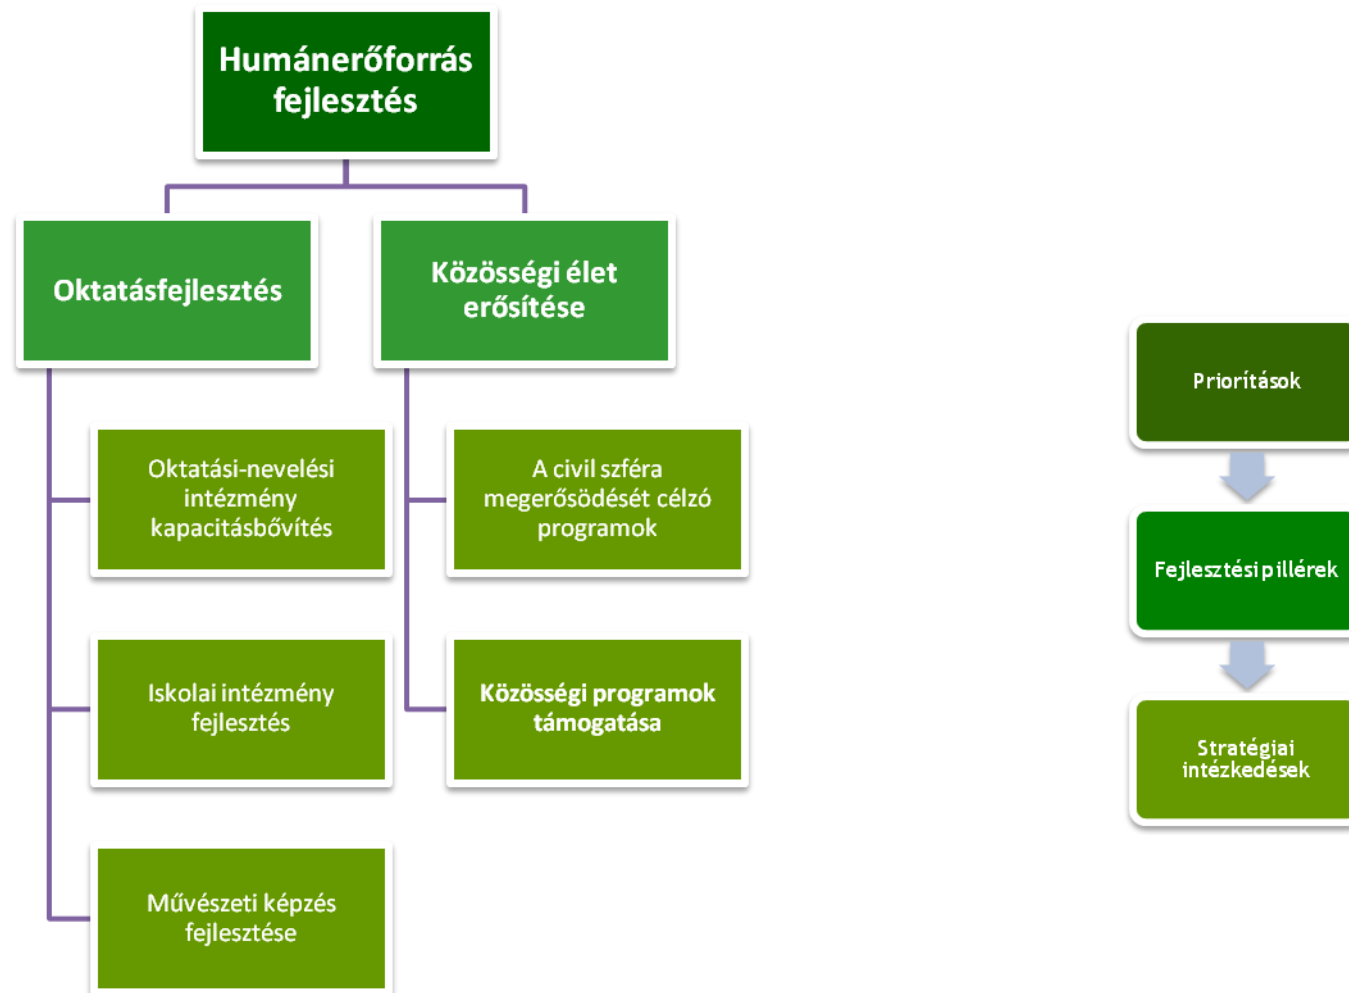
Humánerőforrás fejlesztés

Oktatásfejlesztés

Közösségi élet erősítése

Oktatási-nevelési intézmény kapacitásbővítés

A civil szféra megerősödését célzó programok

Iskolai intézmény fejlesztés

Közösségi programok támogatása

Művészeti képzés fejlesztése

Prioritások

Fejlesztési pillérek

Stratégiai intézkedések